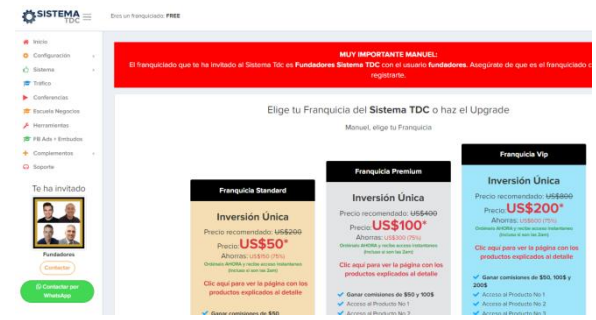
SISTEMA TDC

Eres un franquiciado: FREE

Inicio
Configuración
Sistema
Tráfico
Conferencias
Escuela Negocios
Herramientas
FB Ads + Embudos
Complementos
Soporte

Te ha invitado

Fundadores

Contactar

Contactar por WhatsApp

MUY IMPORTANTE MANUEL:
El franquiciado que te ha invitado al Sistema Tdc es Fundadores Sistema TDC con el usuario fundadores. Asegúrate de que es el franquiciado c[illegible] registrarte.

Elige tu Franquicia del Sistema TDC o haz el Upgrade

Manuel, elige tu Franquicia

Franquicia Standard

Inversión Única

Precio recomendado: US$200

Precio: US$50*

Ahorras: US$150 (75%)

Ordenalo AHORA y recibe acceso instantáneo (Incluso si son las 2am)

Clic aquí para ver la página con los productos explicados al detalle

Ganar comisiones de $50

Franquicia Premium

Inversión Única

Precio recomendado: US$400

Precio: US$100*

Ahorras: US$300 (75%)

Ordenalo AHORA y recibe acceso instantáneo (Incluso si son las 2am)

Clic aquí para ver la página con los productos explicados al detalle

Ganar comisiones de $50 y 100$

Acceso al Producto No 1

Acceso al Producto No 2

Franquicia Vip

Inversión Única

Precio recomendado: US$800

Precio: US$200*

Ahorras: US$600 (75%)

Ordenalo AHORA y recibe acceso instantáneo (Incluso si son las 2am)

Clic aquí para ver la página con los productos explicados al detalle

Ganar comisiones de $50, 100$ y 200$

Acceso al Producto No 1

Acceso al Producto No 2

Acceso al Producto No 3